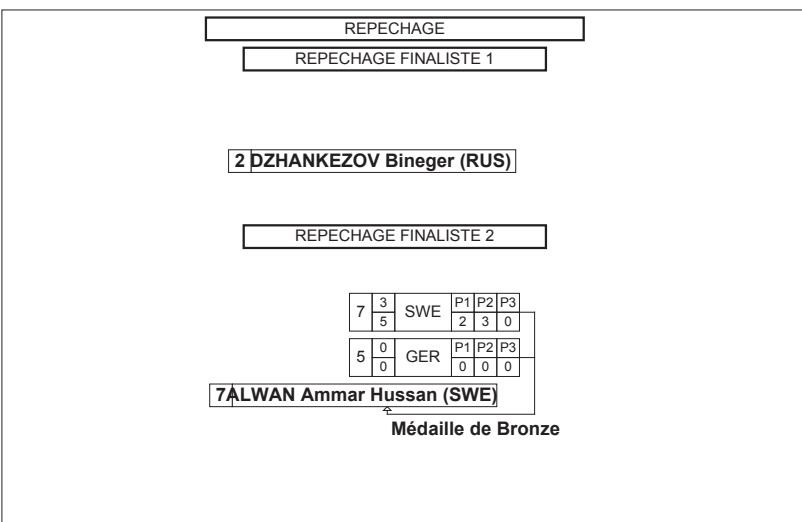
REPECHAGE

REPECHAGE FINALISTE 1

2 DZHANKEZOV Bineger (RUS)

REPECHAGE FINALISTE 2

| 7 | 3 / 5 | SWE | P1 / 2 | P2 / 3 | P3 / 0 |
|---|---|---|---|---|---|
| 5 | 0 / 0 | GER | P1 / 0 | P2 / 0 | P3 / 0 |

7 ALWAN Ammar Hussan (SWE)

Médaille de Bronze